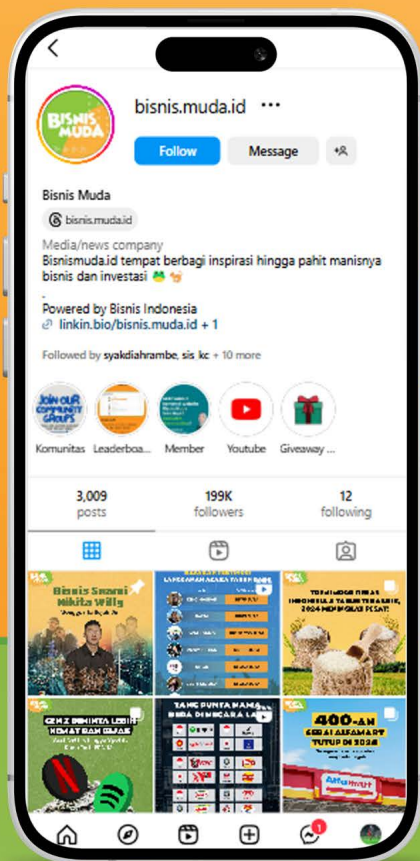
bisnis.muda.id

BISNIS MUDA

Follow
Message

Bisnis Muda
bisnis.muda.id

Media/news company
Bisnismuda.id tempat berbagi inspirasi hingga pahit manisnya bisnis dan investasi 🐸🐿

.
Powered by Bisnis Indonesia
linkin.bio/bisnis.muda.id + 1

Followed by syakdiahrambe, sis_kc + 10 more

JOIN OUR COMMUNITY GROUP
Komunitas
Leaderboa...
Member
Youtube
Giveaway ...

3,009 posts
199K followers
12 following

Bisnis Suami Nikita Willy
GEN Z DIMINTA LEBIH HEMAT BAYAR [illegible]
TANG PUNYA NAMA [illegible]
400-AN GERAI ALFAMART TUTUP DI 2024
Alfamart
INDONESIA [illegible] 2024 MENINGKAT PESAT!

1